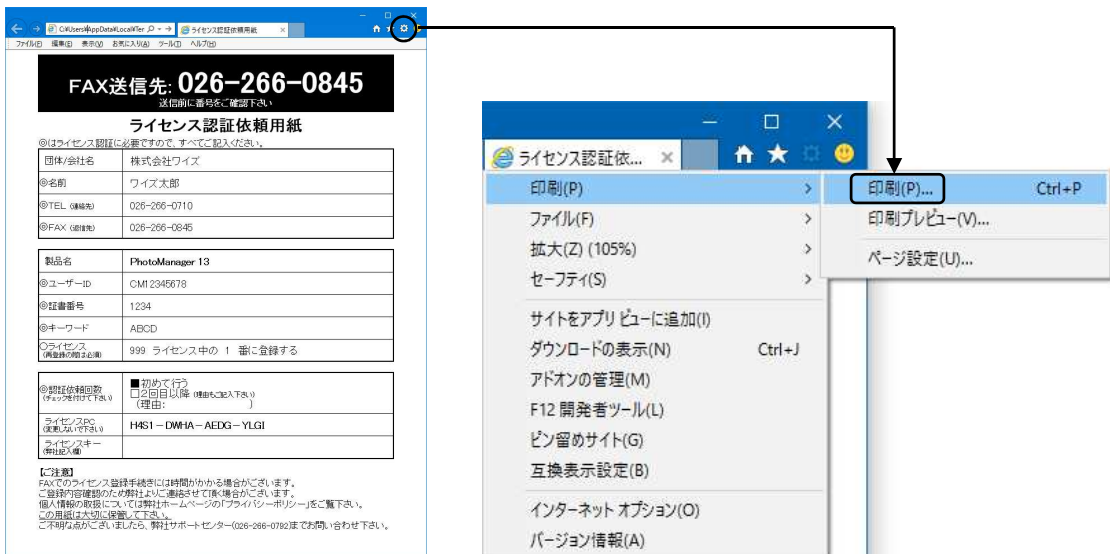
C:¥Users¥AppData¥Local¥Ter
ライセンス認証依頼用紙
ファイル(F) 編集(E) 表示(V) お気に入り(A) ツール(T) ヘルプ(H)

FAX送信先: 026−266−0845
送信前に番号をご確認下さい

ライセンス認証依頼用紙
◎はライセンス認証に必要ですので、すべてご記入ください。

| 団体/会社名 | 株式会社ワイズ |
|---|---|
| ◎名前 | ワイズ太郎 |
| ◎TEL (連絡先) | 026−266−0710 |
| ◎FAX (返信先) | 026−266−0845 |

| 製品名 | PhotoManager 13 |
|---|---|
| ◎ユーザーID | CM12345678 |
| ◎証書番号 | 1234 |
| ◎キーワード | ABCD |
| ○ライセンス (再登録の際は必須) | 999 ライセンス中の 1 番に登録する |

| ◎認証依頼回数 (チェックを付けて下さい) | ■初めて行う □2回目以降 (理由もご記入下さい) (理由: ) |
|---|---|
| ライセンスPC (変更しないで下さい) | H4S1 − DWHA − AEDG − YLGI |
| ライセンスキー (弊社記入欄) | |

【ご注意】
FAXでのライセンス登録手続きには時間がかかる場合がございます。
ご登録内容確認のため弊社よりご連絡させて頂く場合がございます。
個人情報の取扱いについては弊社ホームページの「プライバシーポリシー」をご覧下さい。
この用紙は大切に保管して下さい。
ご不明な点がございましたら、弊社サポートセンター(026−266−0792)までお問い合わせ下さい。

ライセンス認証依...
印刷(P)
ファイル(F)
拡大(Z) (105%)
セーフティ(S)
サイトをアプリ ビューに追加(I)
ダウンロードの表示(N) Ctrl+J
アドオンの管理(M)
F12 開発者ツール(L)
ピン留めサイト(G)
互換表示設定(B)
インターネット オプション(O)
バージョン情報(A)

印刷(P)... Ctrl+P
印刷プレビュー(V)...
ページ設定(U)...